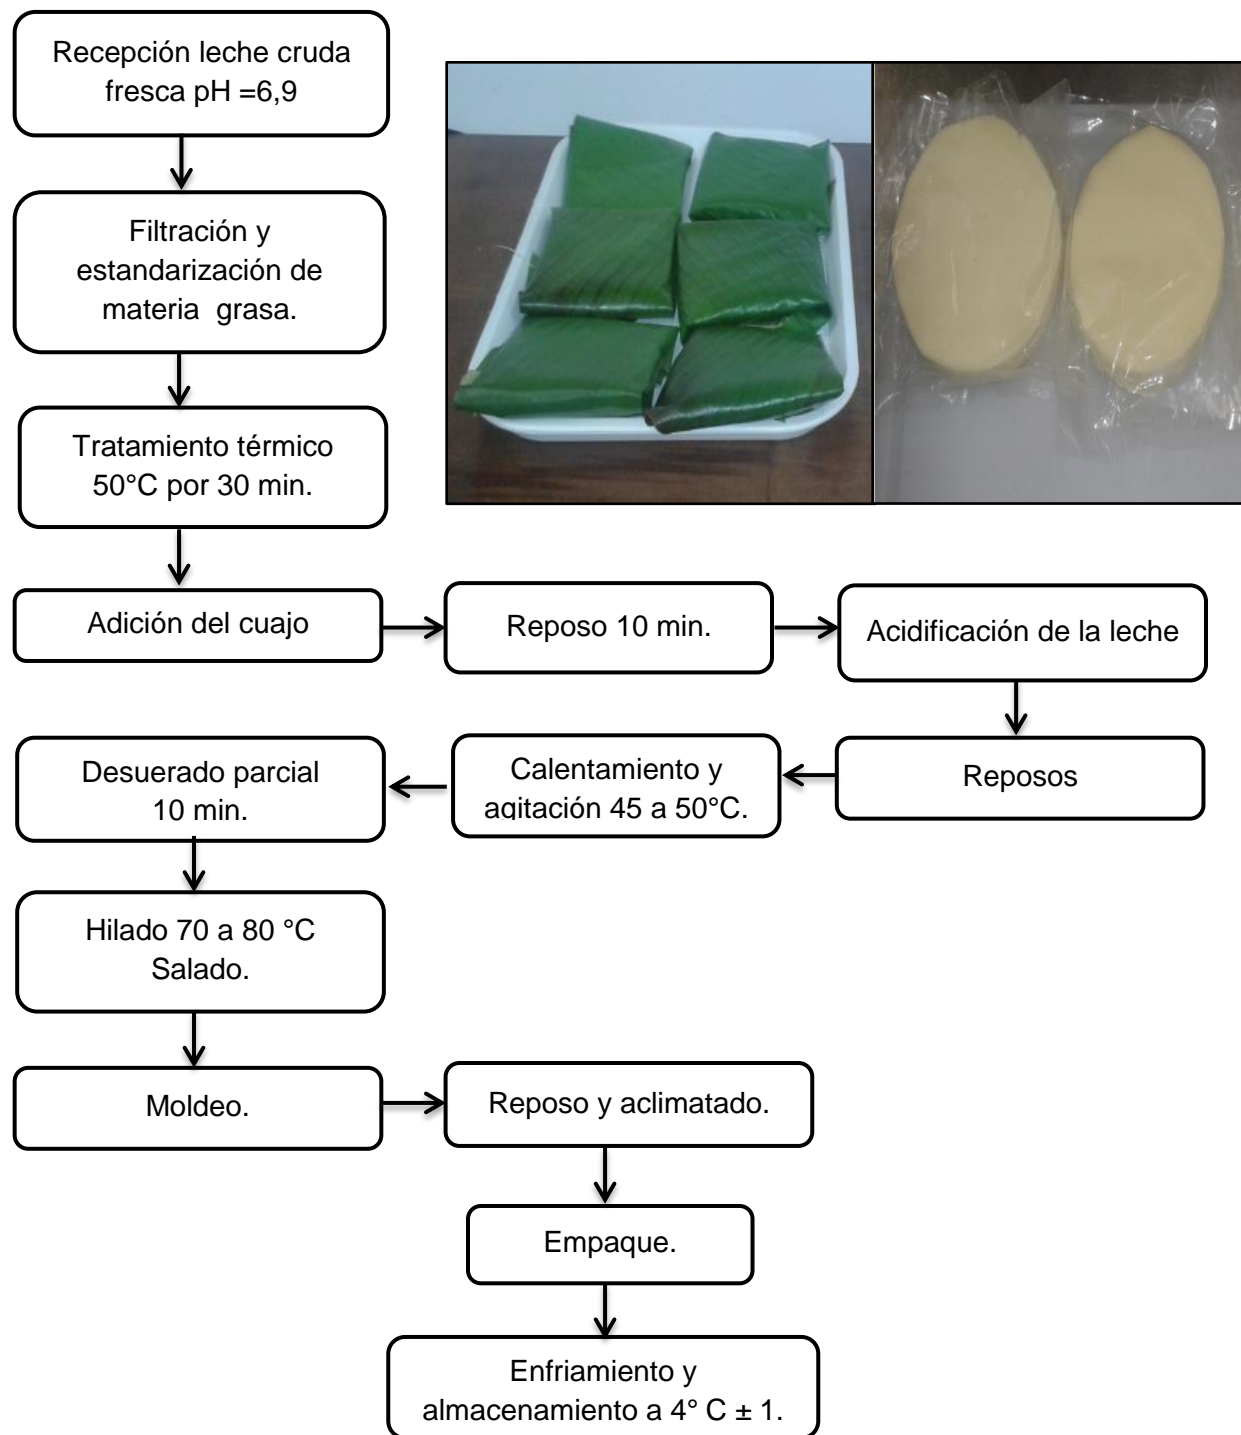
Recepción leche cruda fresca pH =6,9

Filtración y estandarización de materia grasa.

Tratamiento térmico 50°C por 30 min.

Adición del cuajo

Reposo 10 min.

Acidificación de la leche

Reposos

Calentamiento y agitación 45 a 50°C.

Desuerado parcial 10 min.

Hilado 70 a 80 °C Salado.

Moldeo.

Reposo y aclimatado.

Empaque.

Enfriamiento y almacenamiento a 4° C ± 1.